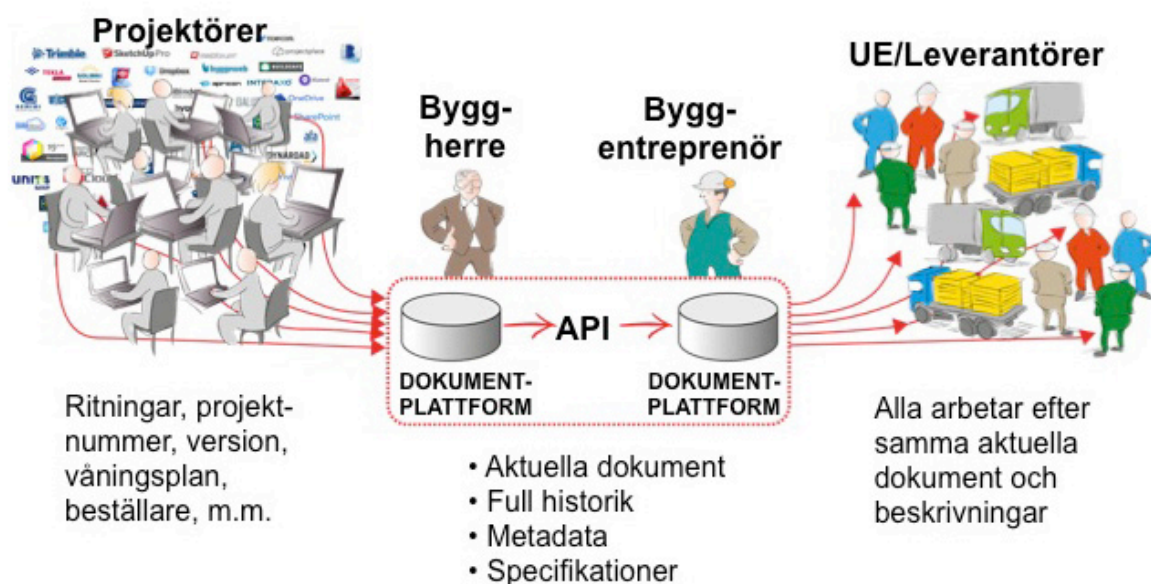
Projektörer

Trimble SketchUp Pro

Bygg-herre

Bygg-entreprenör

UE/Leverantörer

API

DOKUMENT-PLATTFORM

DOKUMENT-PLATTFORM

Ritningar, projektnummer, version, våningsplan, beställare, m.m.

• Aktuella dokument
• Full historik
• Metadata
• Specifikationer

Alla arbetar efter samma aktuella dokument och beskrivningar